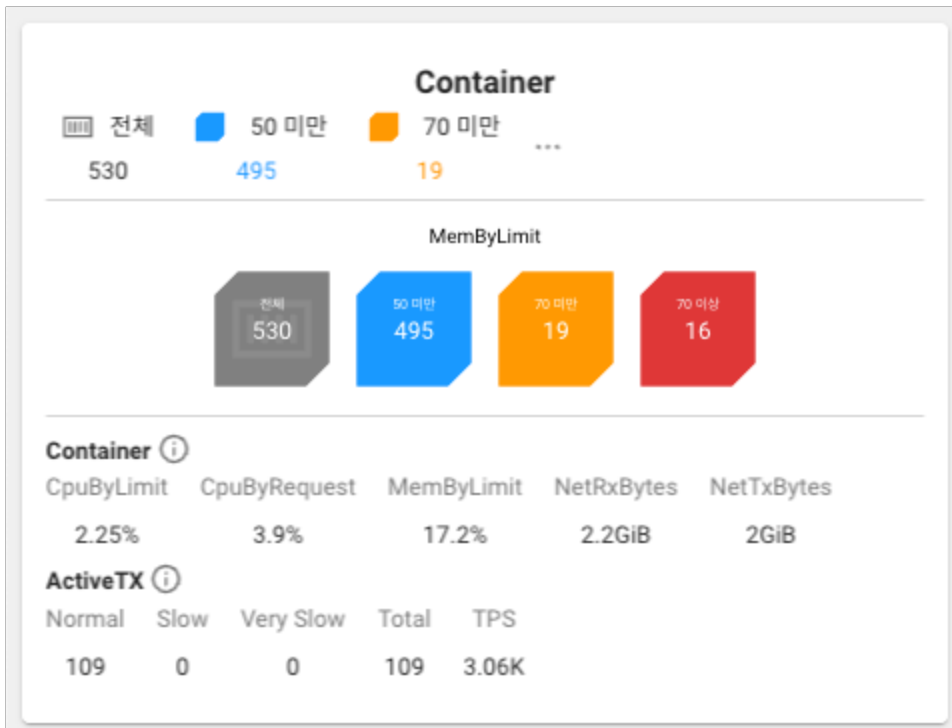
Container

전체 50 미만 70 미만 ...
530 495 19

MemByLimit

전체
530

50 미만
495

70 미만
19

70 이상
16

Container

| CpuByLimit | CpuByRequest | MemByLimit | NetRxBytes | NetTxBytes |
|---|---|---|---|---|
| 2.25% | 3.9% | 17.2% | 2.2GiB | 2GiB |

ActiveTX

| Normal | Slow | Very Slow | Total | TPS |
|---|---|---|---|---|
| 109 | 0 | 0 | 109 | 3.06K |